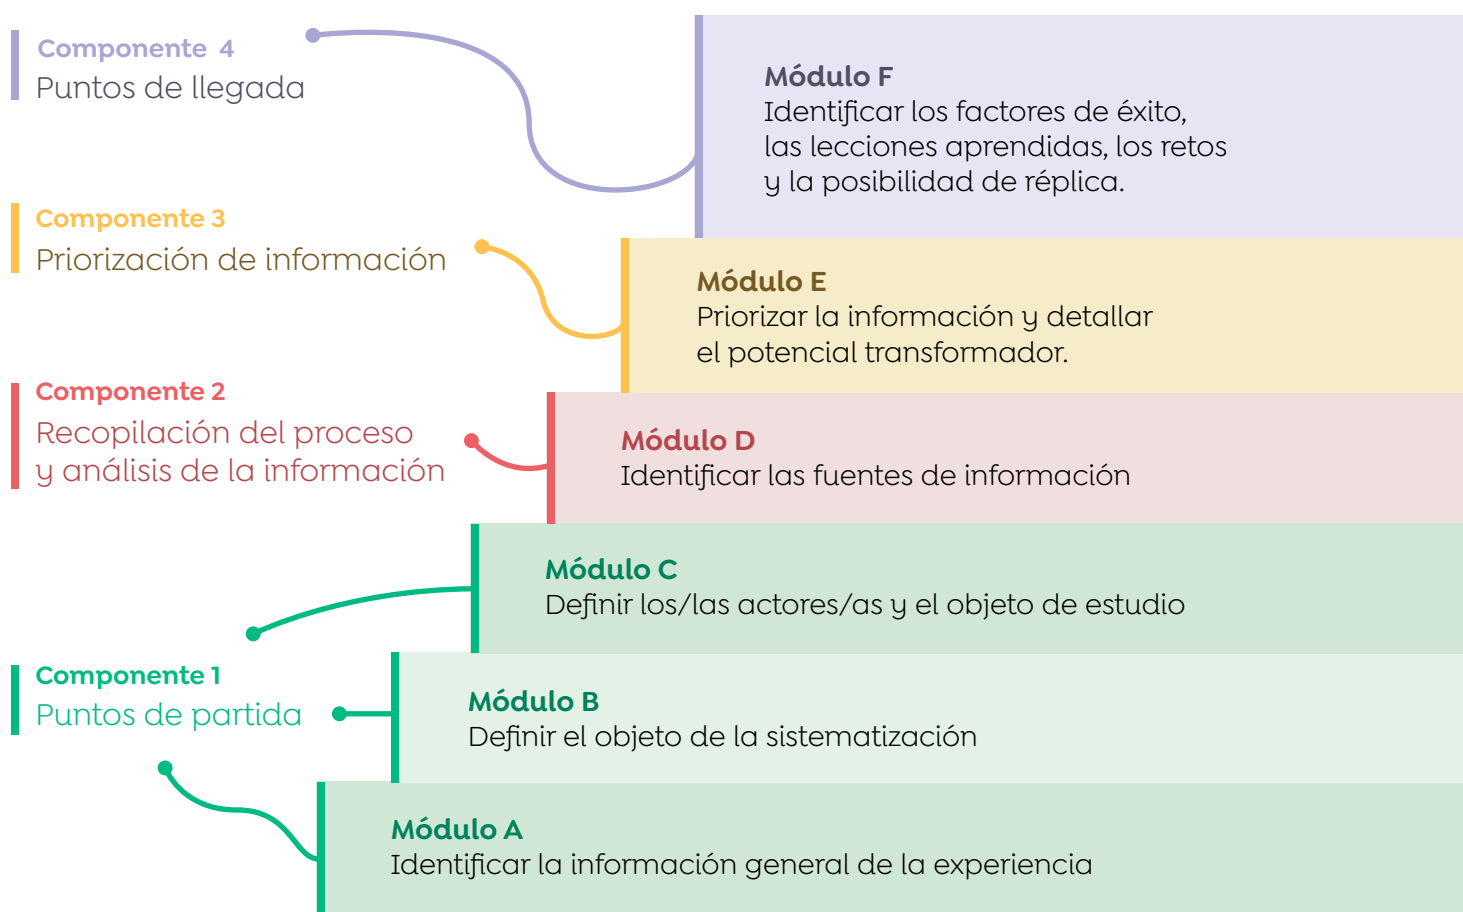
Componente 4
Puntos de llegada

Módulo F
Identificar los factores de éxito, las lecciones aprendidas, los retos y la posibilidad de réplica.

Componente 3
Priorización de información

Módulo E
Priorizar la información y detallar el potencial transformador.

Componente 2
Recopilación del proceso y análisis de la información

Módulo D
Identificar las fuentes de información

Módulo C
Definir los/las actores/as y el objeto de estudio

Componente 1
Puntos de partida

Módulo B
Definir el objeto de la sistematización

Módulo A
Identificar la información general de la experiencia